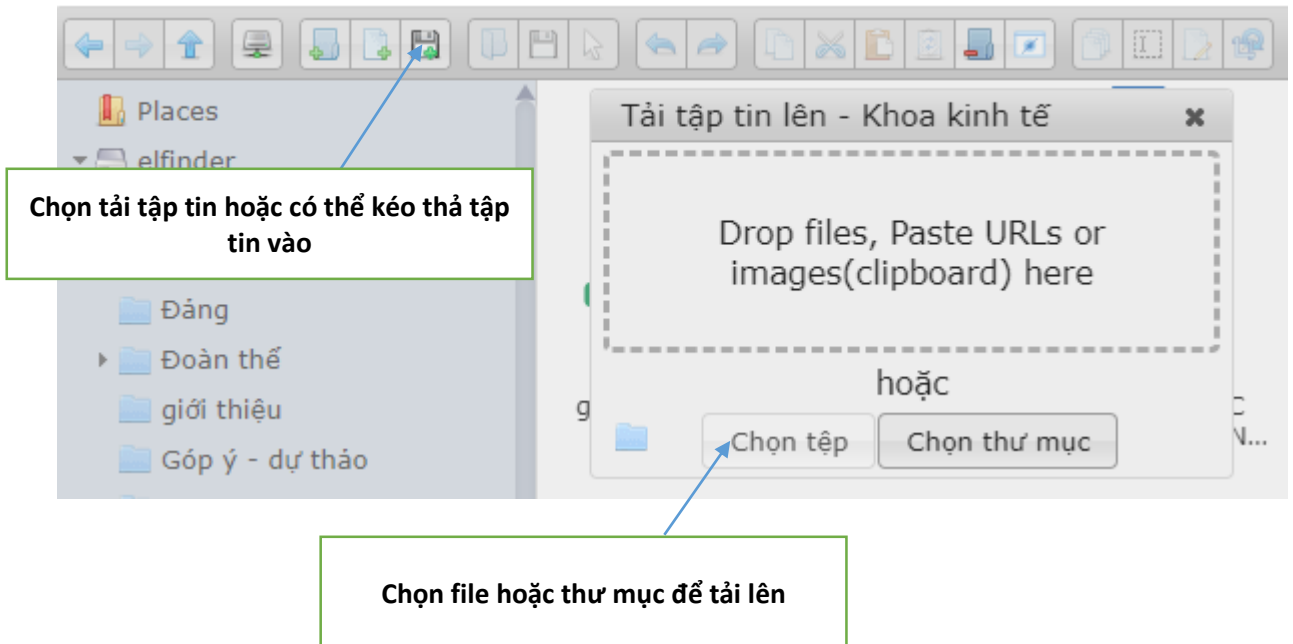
Places

elfinder

Chọn tải tập tin hoặc có thể kéo thả tập tin vào

Đảng

Đoàn thể

giới thiệu

Góp ý - dự thảo

Tải tập tin lên - Khoa kinh tế

Drop files, Paste URLs or images(clipboard) here

hoặc

Chọn tệp

Chọn thư mục

g

C

N...

Chọn file hoặc thư mục để tải lên